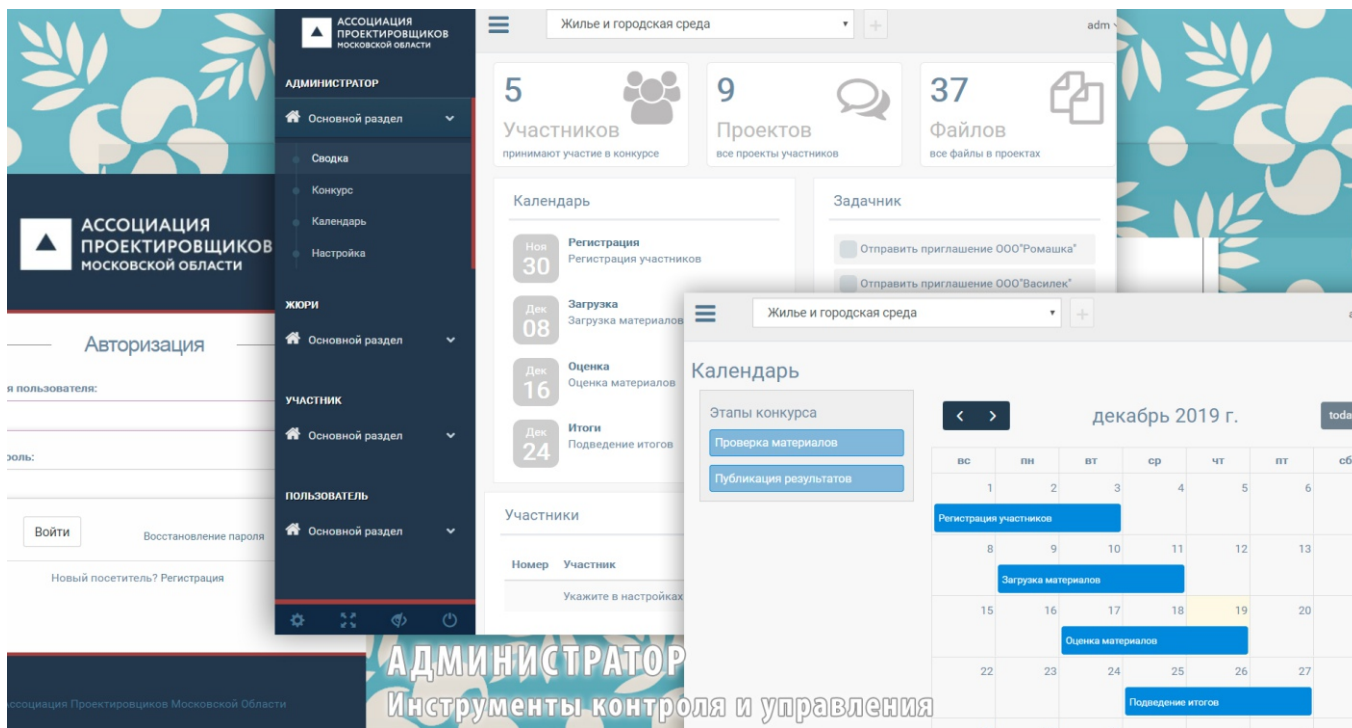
АССОЦИАЦИЯ ПРОЕКТИРОВЩИКОВ МОСКОВСКОЙ ОБЛАСТИ

Авторизация

я пользователя:

роль:

Войти

Восстановление пароля

Новый посетитель? Регистрация

Ассоциация Проектировщиков Московской Области

АССОЦИАЦИЯ ПРОЕКТИРОВЩИКОВ МОСКОВСКОЙ ОБЛАСТИ

АДМИНИСТРАТОР

Основной раздел

Сводка

Конкурс

Календарь

Настройка

ЖЮРИ

Основной раздел

УЧАСТНИК

Основной раздел

ПОЛЬЗОВАТЕЛЬ

Основной раздел

Жилье и городская среда

adm

5 Участников
принимают участие в конкурсе

9 Проектов
все проекты участников

37 Файлов
все файлы в проектах

Календарь

Ноя 30 Регистрация
Регистрация участников

Дек 08 Загрузка
Загрузка материалов

Дек 16 Оценка
Оценка материалов

Дек 24 Итоги
Подведение итогов

Задачник

Отправить приглашение ООО"Ромашка"

Отправить приглашение ООО"Василек"

Участники

| Номер | Участник |
|---|---|
| | Укажите в настройках |

Жилье и городская среда

Календарь

Этапы конкурса

Проверка материалов

Публикация результатов

декабрь 2019 г.

toda

| вс | пн | вт | ср | чт | пт | сб |
|---|---|---|---|---|---|---|
| 1 | 2 | 3 | 4 | 5 | 6 | |
| 8 | 9 | 10 | 11 | 12 | 13 | |
| 15 | 16 | 17 | 18 | 19 | 20 | |
| 22 | 23 | 24 | 25 | 26 | 27 | |

Регистрация участников

Загрузка материалов

Оценка материалов

Подведение итогов

АДМИНИСТРАТОР

Инструменты контроля и управления